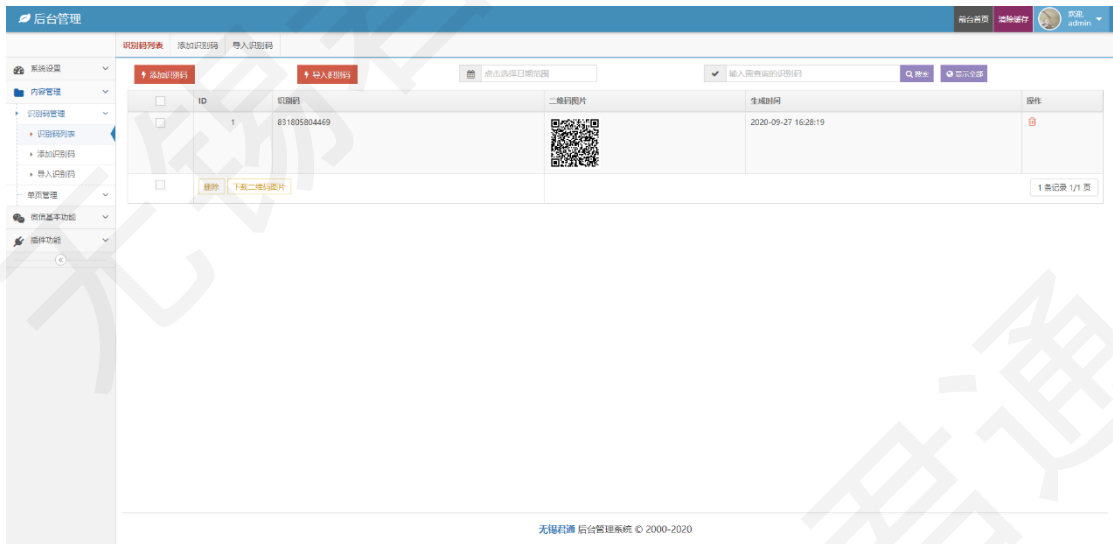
后台管理

前台首页 清除缓存 欢迎, admin

系统设置
内容管理
识别码管理
识别码列表
添加识别码
导入识别码
单页管理
微信基本功能
插件功能

识别码列表 添加识别码 导入识别码

添加识别码 导入识别码 点击选择日期范围 输入需查询的识别码 搜索 显示全部

| | ID | 识别码 | 二维码图片 | 生成时间 | 操作 |
|---|---|---|---|---|---|
| | 1 | 831805804469 | | 2020-09-27 16:28:19 | |
| | 删除 下载二维码图片 | | | | 1 条记录 1/1 页 |

无锡君通 后台管理系统 © 2000-2020